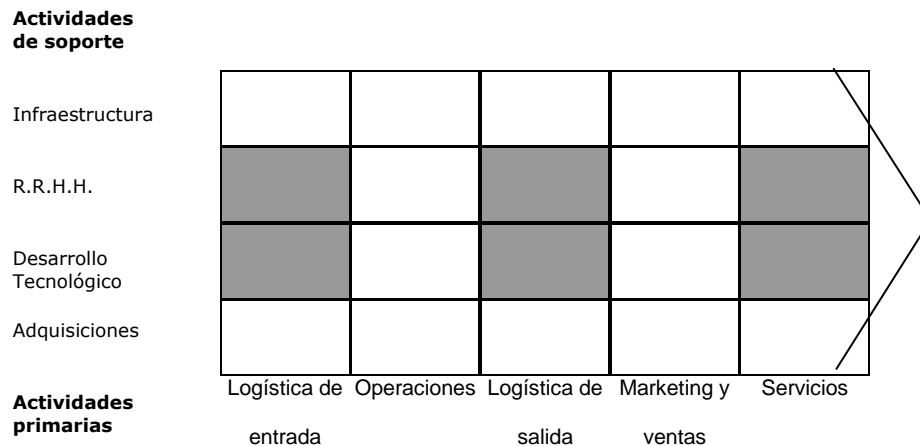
**Actividades de soporte**

Infraestructura

R.R.H.H.

Desarrollo Tecnológico

Adquisiciones

**Actividades primarias**

Logística de entrada

Operaciones

Logística de salida

Marketing y ventas

Servicios